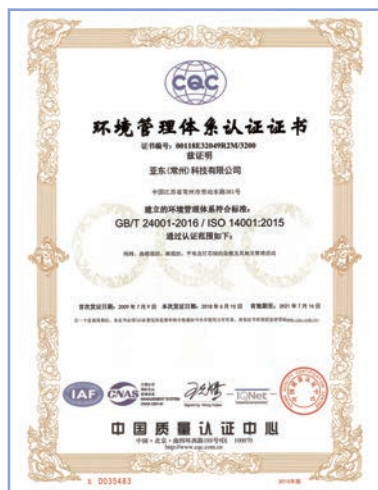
CQC

环境管理体系认证证书

证书编号：00118E32049R2M/3200

兹证明

亚东(常州)科技有限公司

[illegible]

建立的环境管理体系符合标准：

GB/T 24001-2016 / ISO 14001:2015

通过认证范围如下：

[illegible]

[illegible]：2009年7月9日 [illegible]：2018年6月18日 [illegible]：2021年7月16日

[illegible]

IAF CNAS IQNet

中国质量认证中心

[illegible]

X D035483